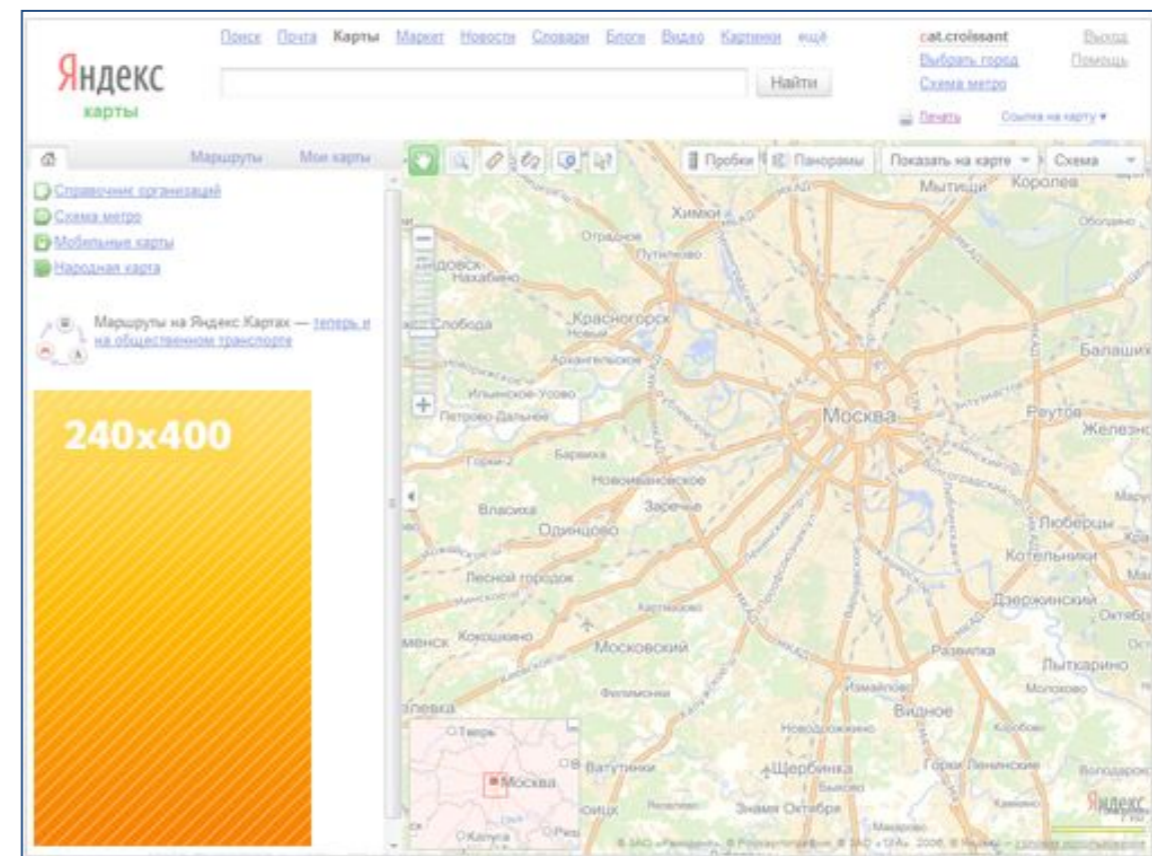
Яндекс
карты

Поиск Почта Карты Маркет Новости Словари Блоги Видео Картинки ещё

Найти

cat.croissant Выход
Выбрать город Помощь
Схема метро

Печать Ссылка на карту ▾

Маршруты Мои карты

Справочник организаций
Схема метро
Мобильные карты
Народная карта

Маршруты на Яндекс.Картах — теперь и на общественном транспорте

240x400

Пробки Панорамы Показать на карте ▾ Схема ▾

Мытищи Королев
Химки
Отрадное
Путилково
Андреевка
Нахабино
Слобода
Красногорск
Новый
Архангельское
Балашиха
Ильинское-Усово
Петрово-Дальнее
Москва
Реутов
Железнодорожный
Горки-2
Барвиха
Новоивановское
Заречье
Власиха
Одинцово
Люберцы
Котельники
Лесной городок
Дзержинский
Картмазово
Кокошкино
Московский
Развилка
Лыткарино
Филимонки
Молоково
Измайлово
Видное
Новодрожжино
Тверь
Москва
Ватутинки
Щербинка
Горки Ленинские
Знамя Октября
Калуга
Яндекс
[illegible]